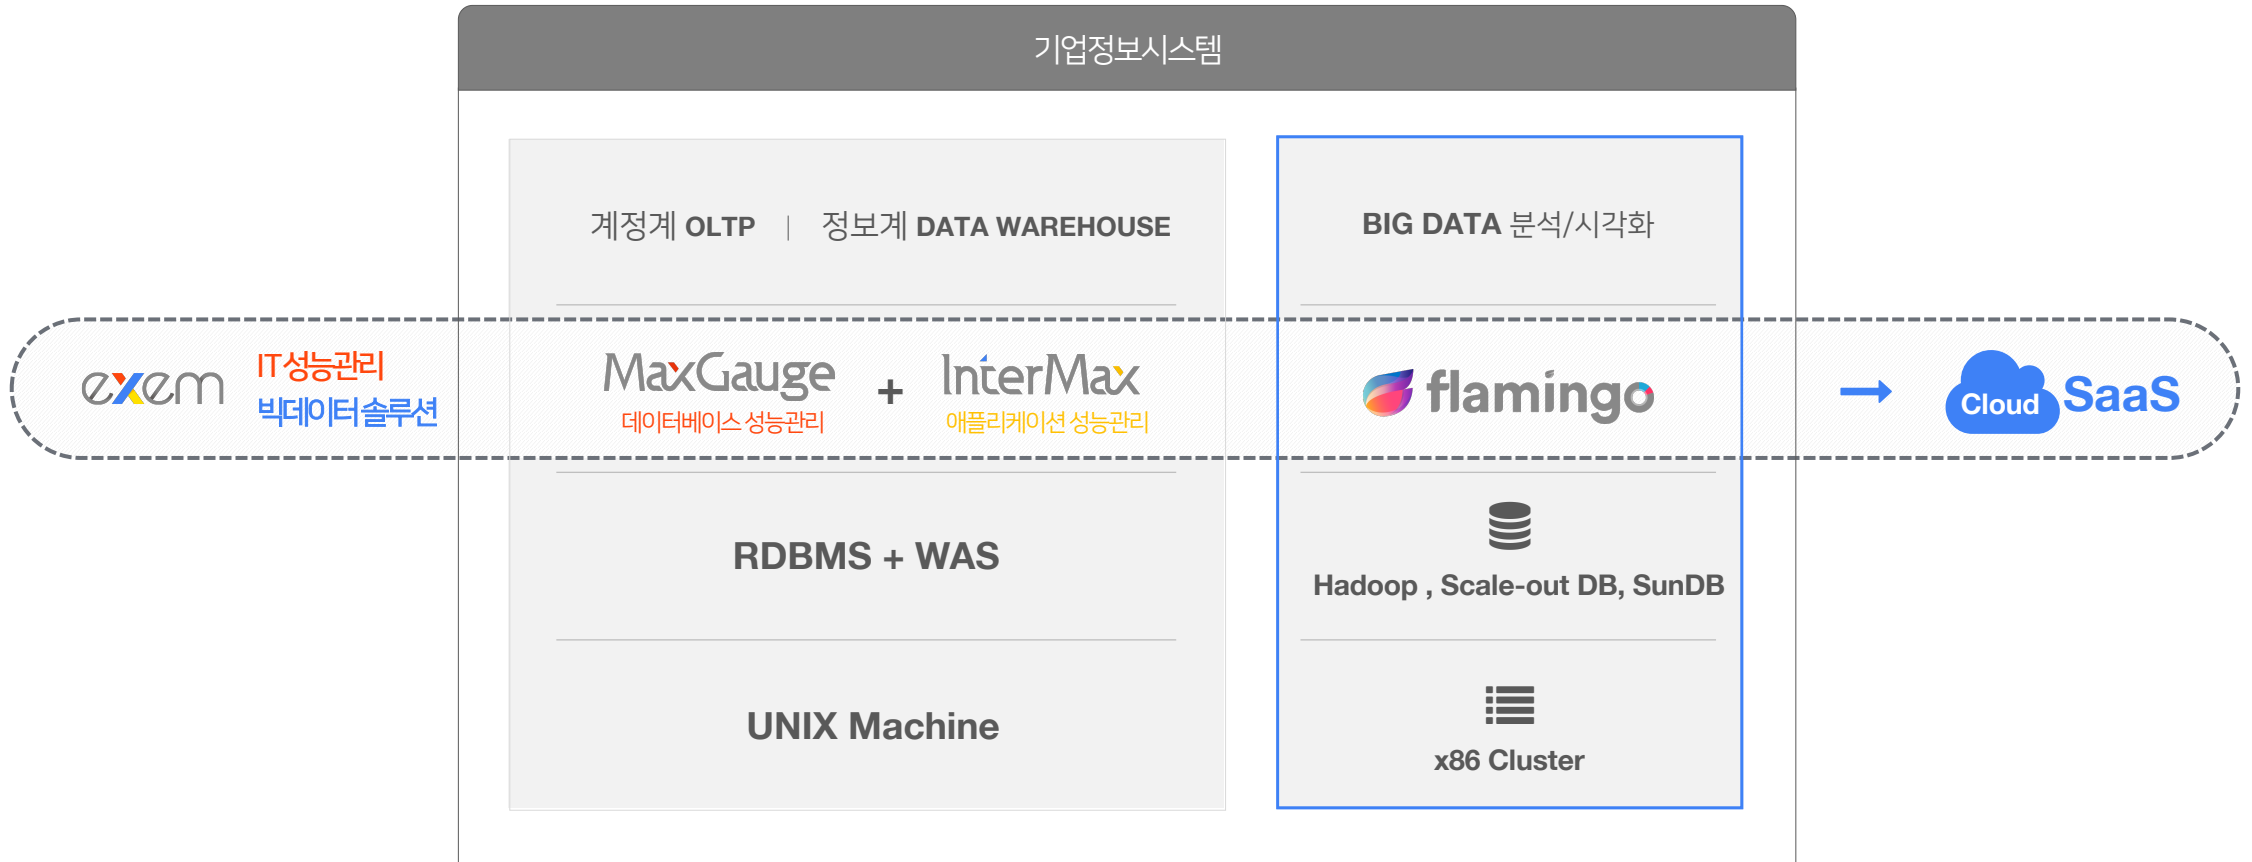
기업정보시스템

exem

IT성능관리
빅데이터솔루션

계정계 OLTP | 정보계 DATA WAREHOUSE

MaxGauge
데이터베이스 성능관리

+

InterMax
애플리케이션 성능관리

RDBMS + WAS

UNIX Machine

BIG DATA 분석/시각화

flamingo

Hadoop , Scale-out DB, SunDB

x86 Cluster

Cloud SaaS